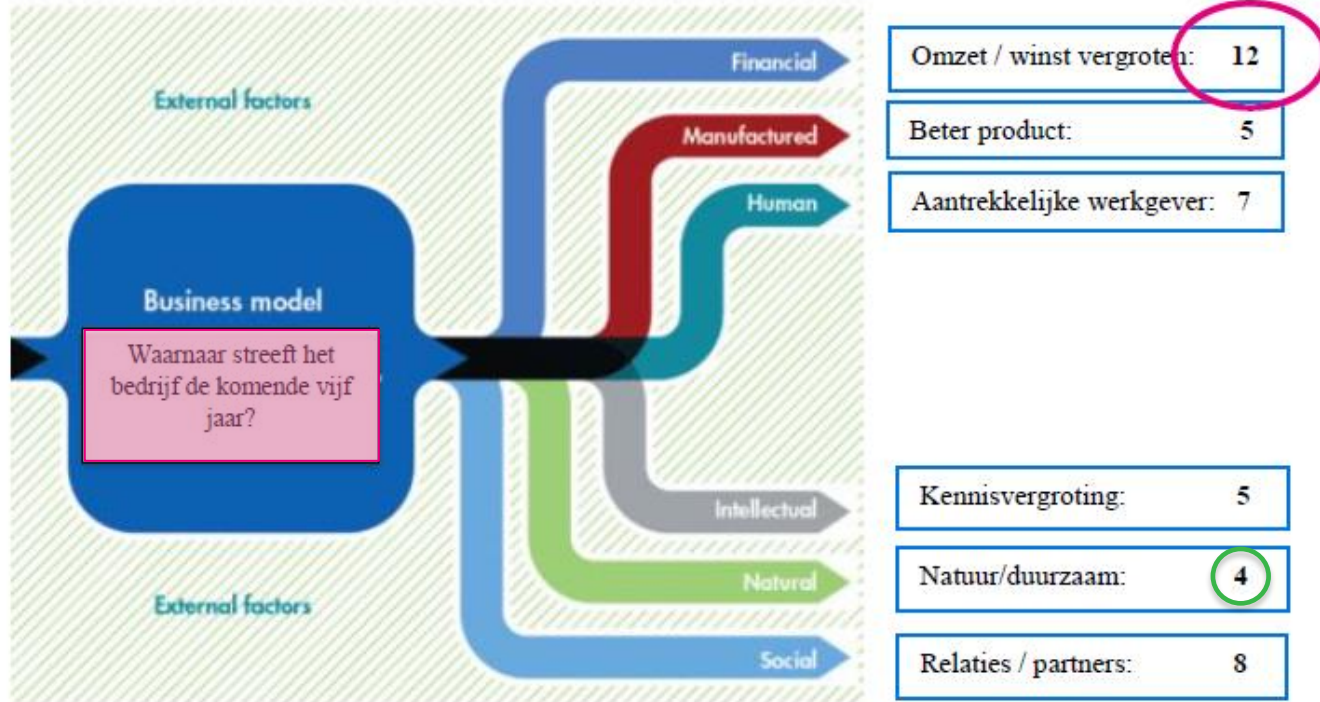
External factors

Business model

Waarnaar streeft het bedrijf de komende vijf jaar?

External factors

Financial

Manufactured

Human

Intellectual

Natural

Social

Omzet / winst vergroten: 12

Beter product: 5

Aantrekkelijke werkgever: 7

Kennisvergroting: 5

Natuur/duurzaam: 4

Relaties / partners: 8